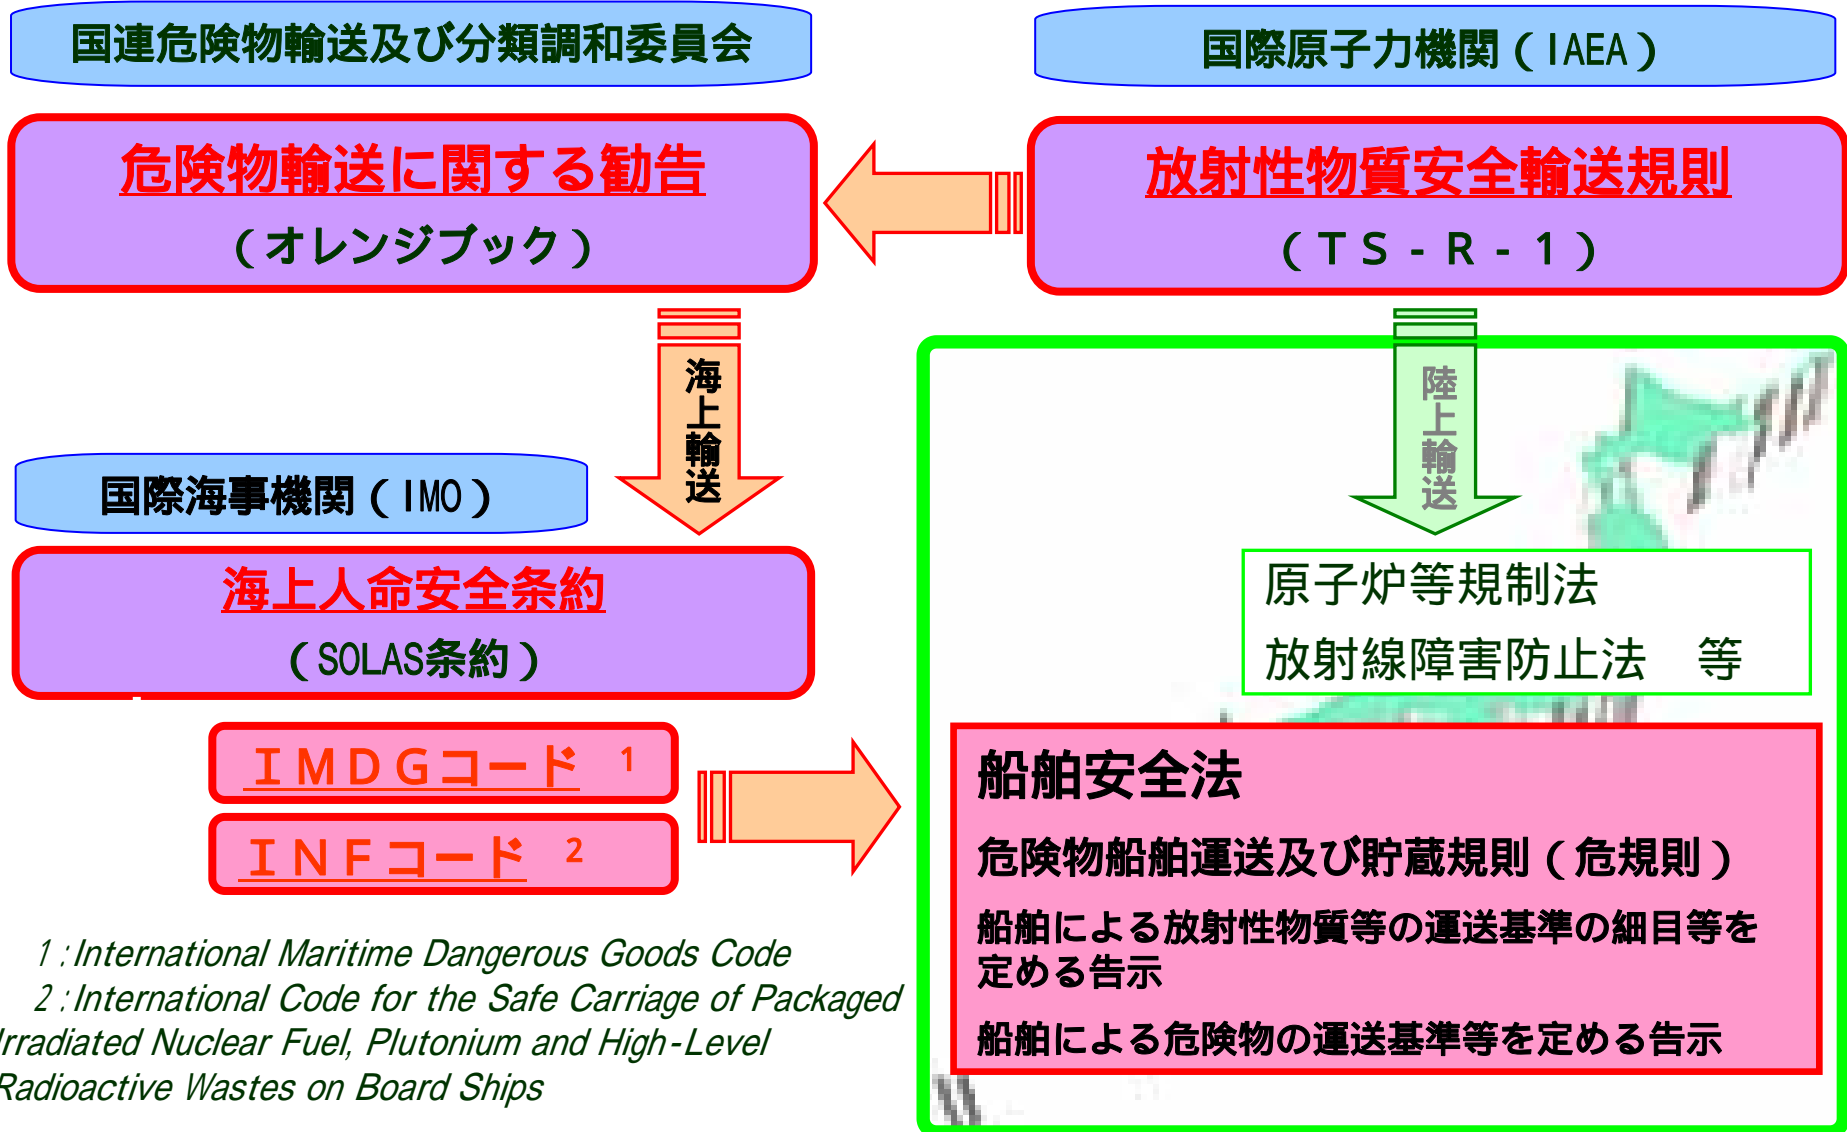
国連危険物輸送及び分類調和委員会

国際原子力機関（IAEA）

危険物輸送に関する勧告
（オレンジブック）

放射性物質安全輸送規則
（TS-R-1）

海上輸送

陸上輸送

国際海事機関（IMO）

海上人命安全条約
（SOLAS条約）

原子炉等規制法
放射線障害防止法　等

IMDGコード　1

INFコード　2

船舶安全法

危険物船舶運送及び貯蔵規則（危規則）

船舶による放射性物質等の運送基準の細目等を定める告示

船舶による危険物の運送基準等を定める告示

1：International Maritime Dangerous Goods Code
2：International Code for the Safe Carriage of Packaged Irradiated Nuclear Fuel, Plutonium and High-Level Radioactive Wastes on Board Ships